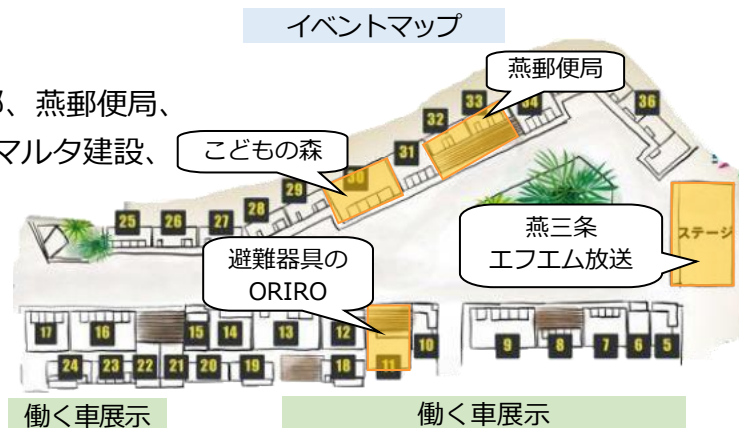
イベントマップ

る、燕郵便局、
マルタ建設、

燕郵便局

こどもの森

燕三条
エフエム放送

ステージ

避難器具の
ORIRO

36
33
34
32
31
30
29
28
27
26
25
17
16
15
14
13
12
11
10
9
8
7
6
5
24
23
22
21
20
19
18

働く車展示

働く車展示